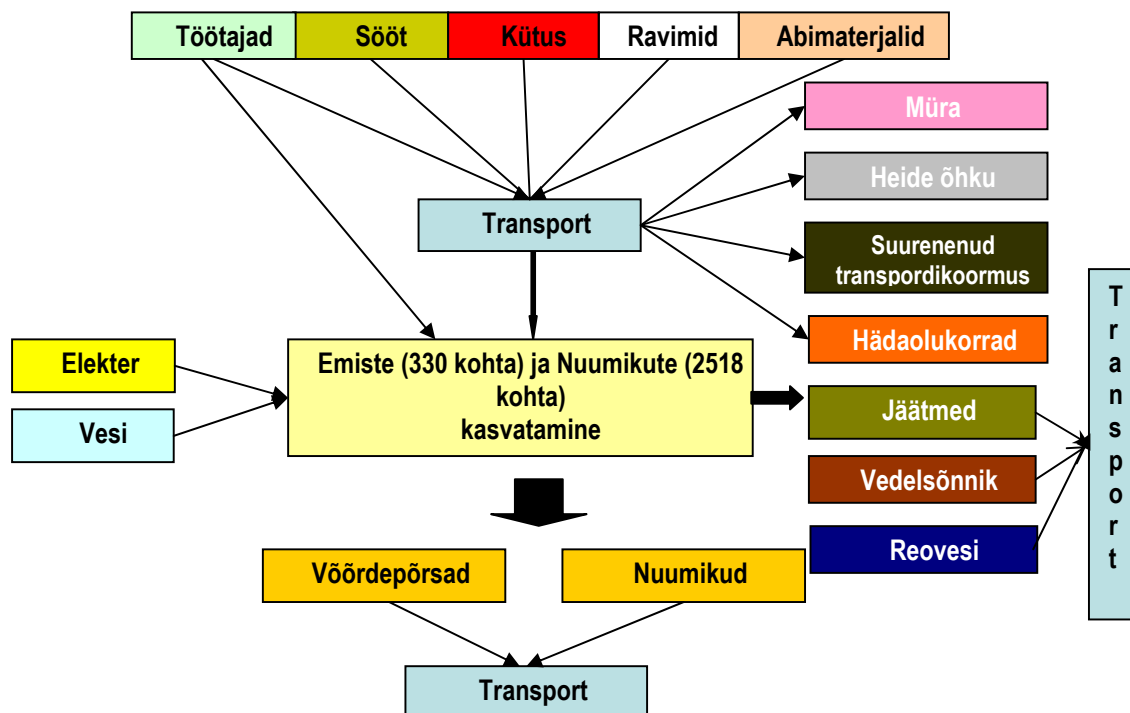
Töötajad
Sööt
Kütus
Ravimid
Abimaterjalid

Müra
Heide õhku
Suurenenud transpordikoormus
Hädaolukorrad

Transport

Elekter
Vesi

Emiste (330 kohta) ja Nuumikute (2518 kohta) kasvatamine

Jäätmed
Vedelsõnnik
Reovesi

Transport

Võõrdepõrsad
Nuumikud

Transport